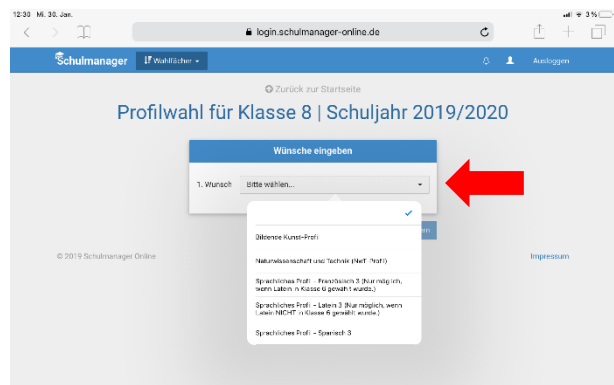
12:30 Mi. 30. Jan.

3 %

login.schulmanager-online.de

Schulmanager

Wahlfächer

Ausloggen

Zurück zur Startseite

Profilwahl für Klasse 8 | Schuljahr 2019/2020

Wünsche eingeben

1. Wunsch

Bitte wählen...

Bildende Kunst-Profil

Naturwissenschaft und Technik (NwT-Profil)

Sprachliches Profil - Französisch 3 (Nur möglich, wenn Latein in Klasse 6 gewählt wurde.)

Sprachliches Profil - Latein 3 (Nur möglich, wenn Latein NICHT in Klasse 6 gewählt wurde.)

Sprachliches Profil - Spanisch 3

© 2019 Schulmanager Online

Impressum